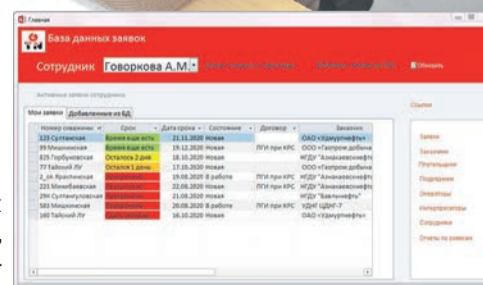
Главная

База данных заявок

Сотрудник Говоркова А.М.

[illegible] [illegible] Обновить

Активные заявки сотрудника

Мои заявки | Добавленные из БД

Ссылки

| Номер скважины | Срок | Дата срока | Состояние | Договор | Заказчик |
|---|---|---|---|---|---|
| 123 Султанская | Время еще есть | 21.11.2020 | Новая | | ОАО «Удмуртнефть» |
| 99 Мишкинская | Время еще есть | 19.12.2020 | Новая | ПГИ при КРС | ООО «Газпром добыча |
| 825 Горбуновская | Осталось 2 дня | 18.10.2020 | Новая | | НГДУ "Азнакаевскнефть |
| 77 Тайский ЛУ | Остался 1 день | 17.10.2020 | Новая | | ООО «Газпром добыча |
| 2_ок Ярактинская | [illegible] | 19.08.2020 | В работе | ПГИ при КРС | НГДУ "Азнакаевскнефть |
| 225 Минибаевская | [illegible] | 21.09.2020 | В работе | ПГИ при КРС | НГДУ "Азнакаевскнефть |
| 294 Султангуловская | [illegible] | 21.08.2020 | Новая | | НГДУ "Бавлынефть" |
| 583 Мишкинская | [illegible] | 26.08.2020 | В работе | ПГИ при КРС | 'УДНГ ЦДНГ-7 |
| 160 Тайский ЛУ | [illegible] | 16.10.2020 | Новая | | ООО «Удмуртнефть» |

Заявки
Заказчики
Плательщики
Подрядчики
Операторы
Интерпретаторы
Сотрудники
Отчеты по заявкам